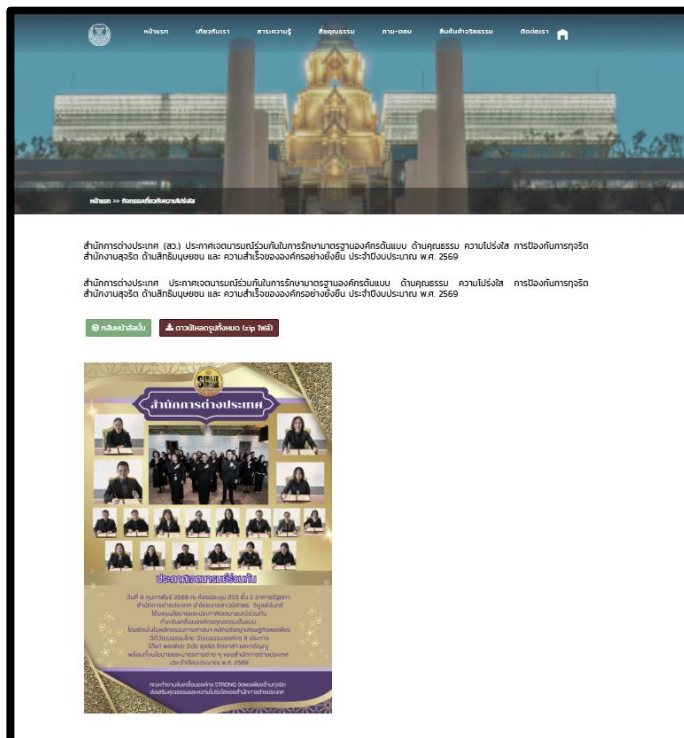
หน้าแรก เกี่ยวกับเรา สาระความรู้ สื่อคุณธรรม ถาม-ตอบ สืบค้นคำวินิจฉัย ติดต่อเรา

หน้าแรก >> กิจกรรมเกี่ยวกับความโปร่งใส

สำนักการต่างประเทศ (สว.) ประกาศเจตนารมณ์ร่วมกันในการรักษามาตรฐานองค์กรต้นแบบ ด้านคุณธรรม ความโปร่งใส การป้องกันการทุจริต สำนักงานสุจริต ด้านสิทธิมนุษยชน และ ความสำเร็จขององค์กรอย่างยั่งยืน ประจำปีงบประมาณ พ.ศ. 2569

สำนักการต่างประเทศ ประกาศเจตนารมณ์ร่วมกันในการรักษามาตรฐานองค์กรต้นแบบ ด้านคุณธรรม ความโปร่งใส การป้องกันการทุจริต สำนักงานสุจริต ด้านสิทธิมนุษยชน และ ความสำเร็จขององค์กรอย่างยั่งยืน ประจำปีงบประมาณ พ.ศ. 2569

กลับหน้าหลัก ดาวน์โหลดรูปทั้งหมด (zip ไฟล์)

สำนักการต่างประเทศ

ประกาศเจตนารมณ์ร่วมกัน

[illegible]